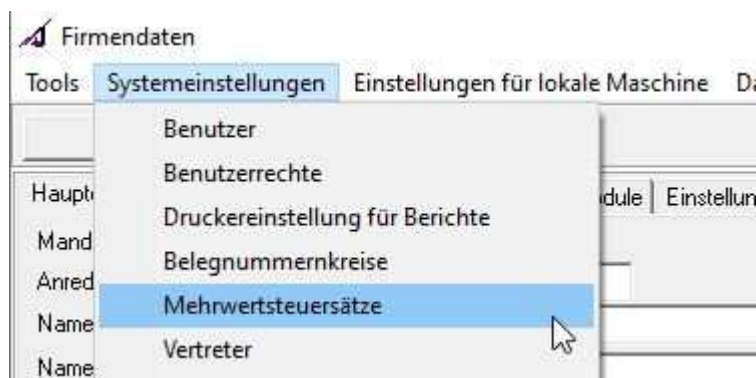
Firmendaten

Tools | Systemeinstellungen | Einstellungen für lokale Maschine | Da

Benutzer
Benutzerrechte
Druckereinstellung für Berichte
Belegnummernkreise
Mehrwertsteuersätze
Vertreter

Haupt
Mand
Anred
Name
Name

dule | Einstellun